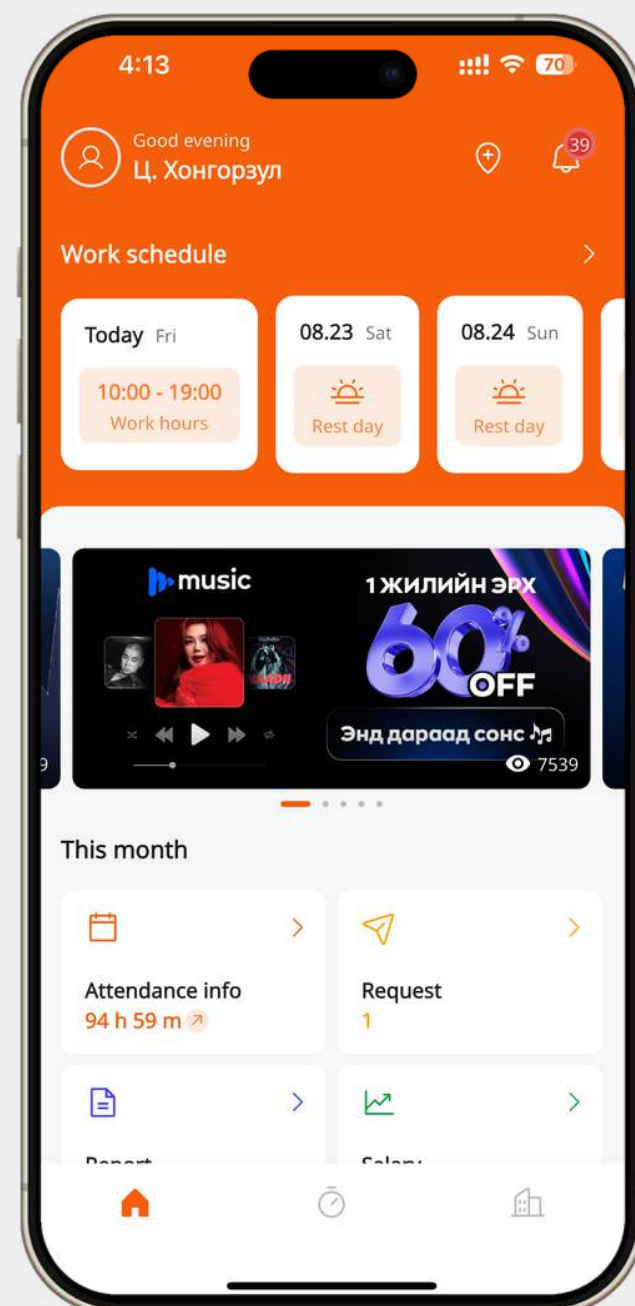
4:13 70

Good evening
Ц. Хонгорзул

39

Work schedule

Today Fri
10:00 - 19:00
Work hours

08.23 Sat
Rest day

08.24 Sun
Rest day

music

1 ЖИЛИЙН ЭРХ
60% OFF
Энд дараад сонс
7539

This month

Attendance info
94 h 59 m

Request
1

Report

Salary